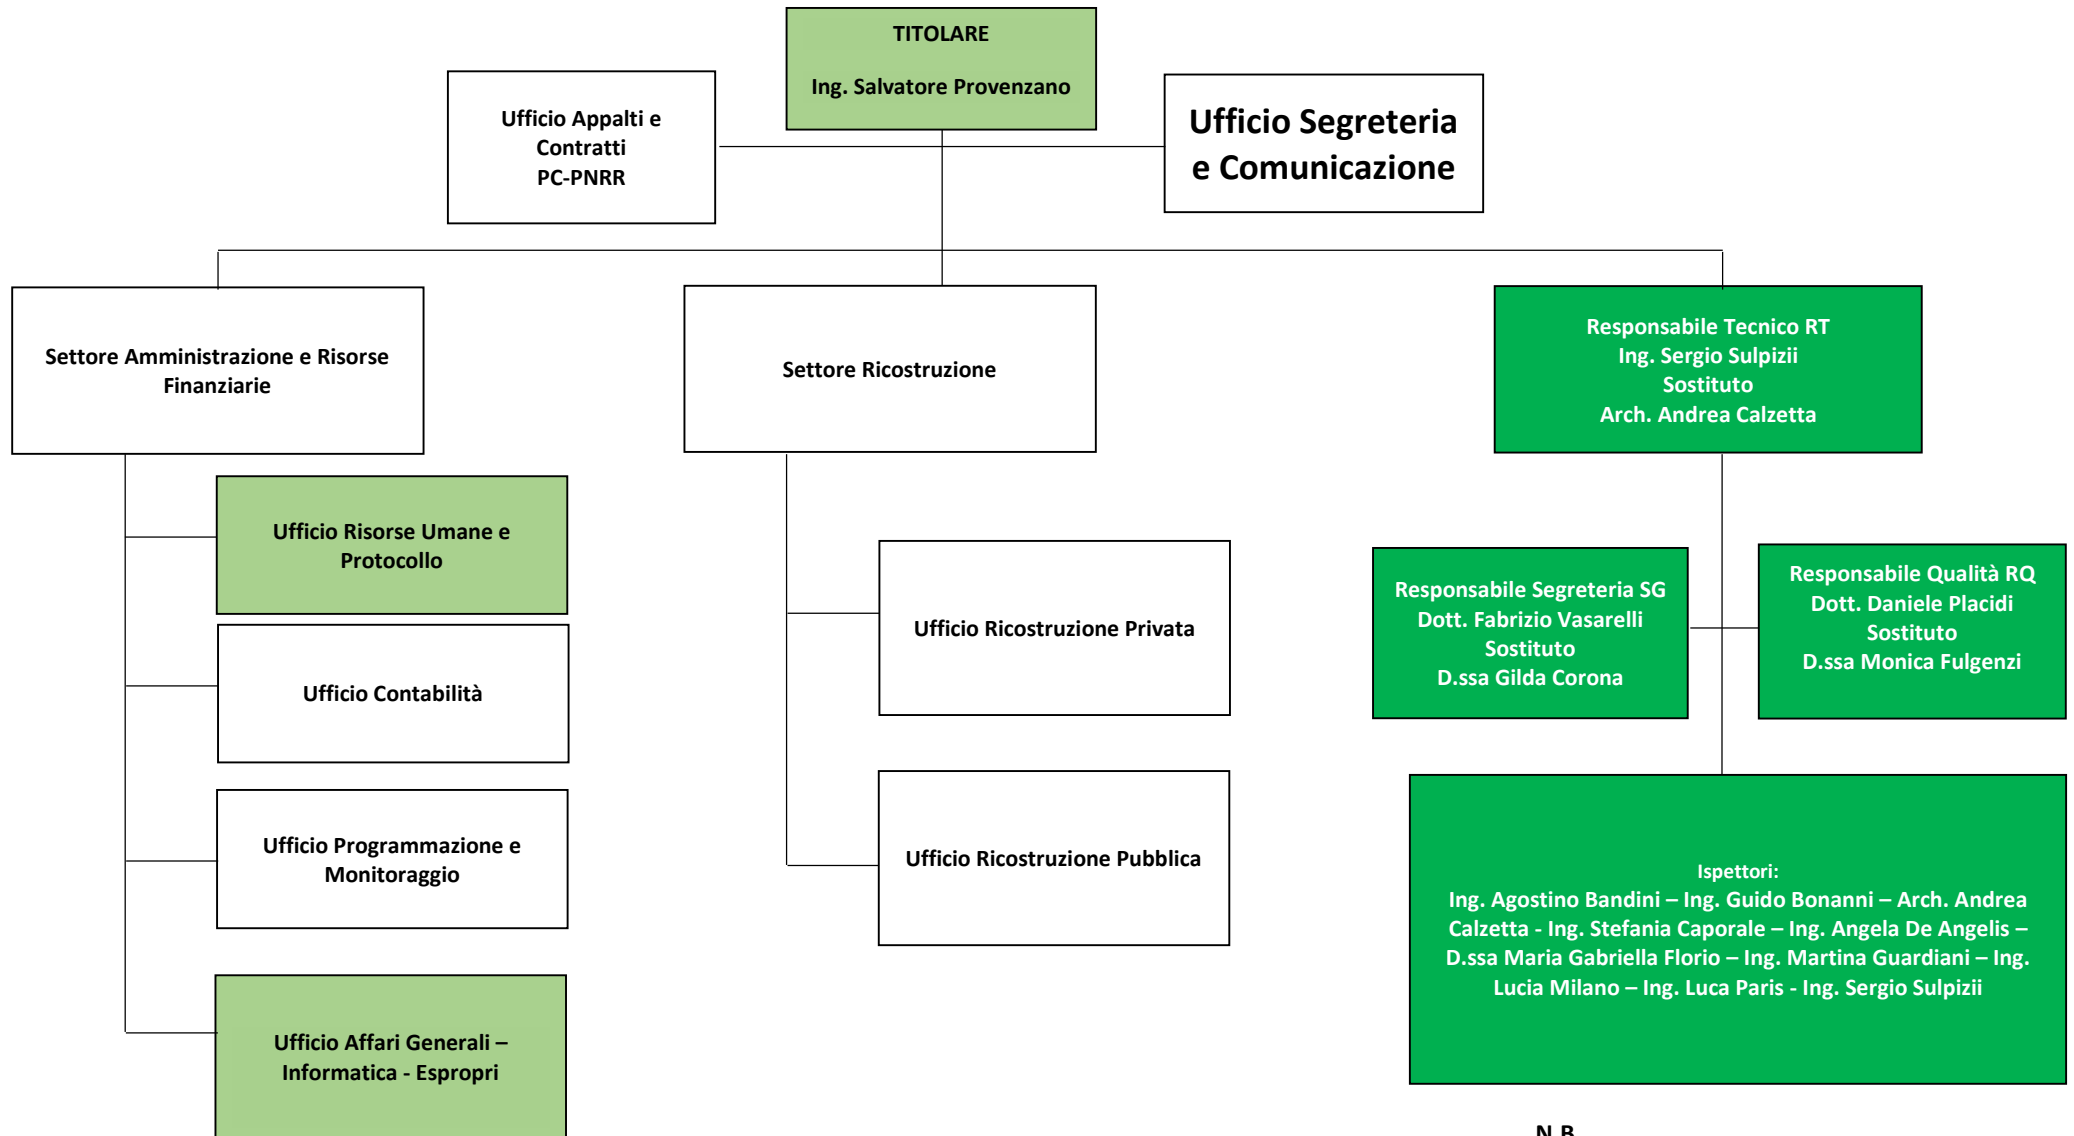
TITOLARE

Ing. Salvatore Provenzano

Ufficio Appalti e Contratti PC-PNRR

Ufficio Segreteria e Comunicazione

Settore Amministrazione e Risorse Finanziarie

Settore Ricostruzione

Responsabile Tecnico RT
Ing. Sergio Sulpizii
Sostituto
Arch. Andrea Calzetta

Ufficio Risorse Umane e Protocollo

Ufficio Contabilità

Ufficio Programmazione e Monitoraggio

Ufficio Affari Generali – Informatica - Espropri

Ufficio Ricostruzione Privata

Ufficio Ricostruzione Pubblica

Responsabile Segreteria SG
Dott. Fabrizio Vasarelli
Sostituto
D.ssa Gilda Corona

Responsabile Qualità RQ
Dott. Daniele Placidi
Sostituto
D.ssa Monica Fulgenzi

Ispettori:
Ing. Agostino Bandini – Ing. Guido Bonanni – Arch. Andrea Calzetta - Ing. Stefania Caporale – Ing. Angela De Angelis – D.ssa Maria Gabriella Florio – Ing. Martina Guardiani – Ing. Lucia Milano – Ing. Luca Paris - Ing. Sergio Sulpizii

N.B.